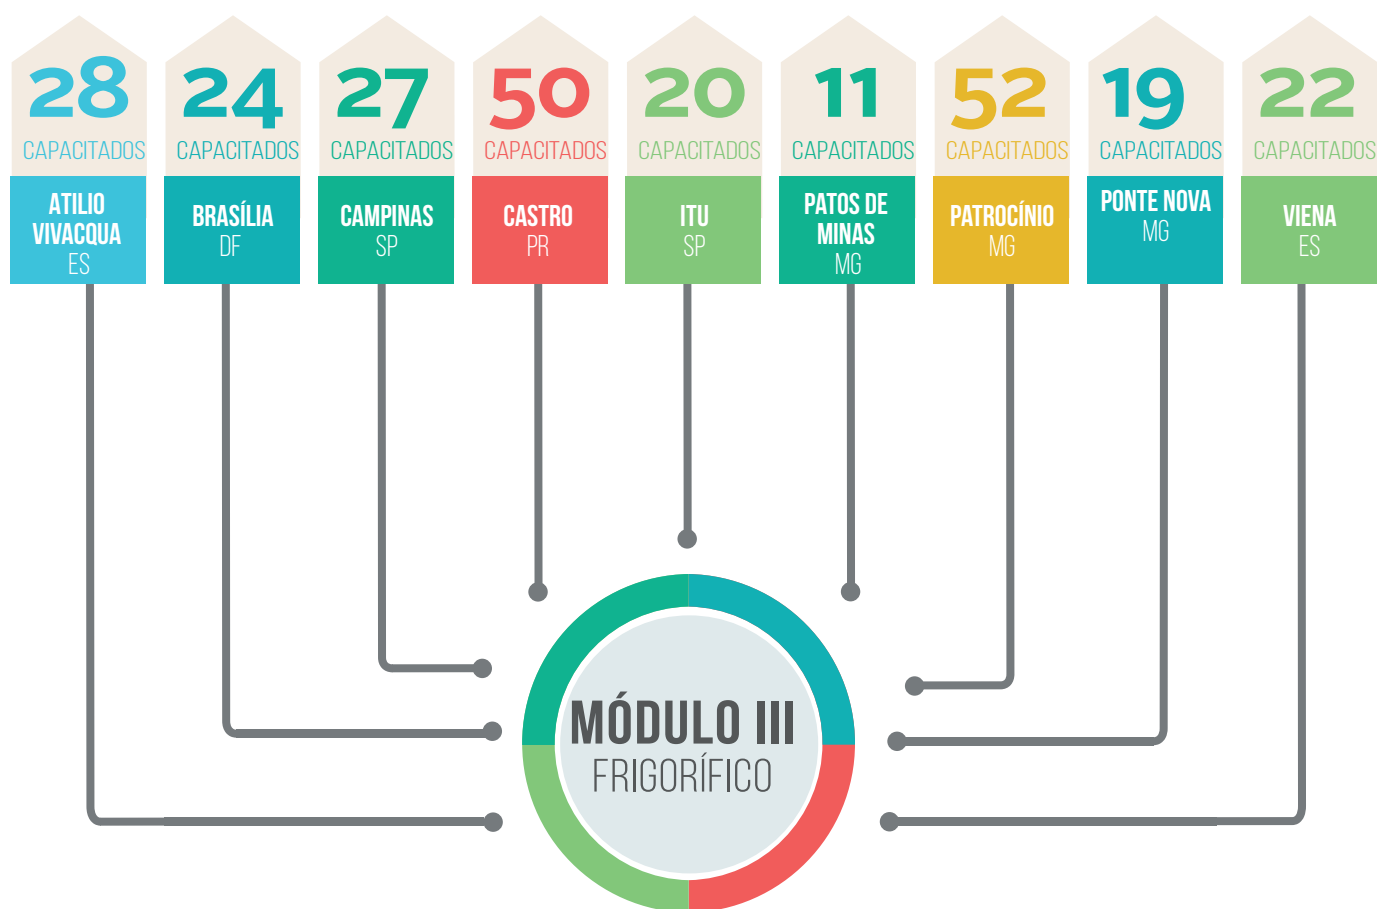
28
CAPACITADOS
ATILIO VIVACQUA
ES

24
CAPACITADOS
BRASÍLIA
DF

27
CAPACITADOS
CAMPINAS
SP

50
CAPACITADOS
CASTRO
PR

20
CAPACITADOS
ITU
SP

11
CAPACITADOS
PATOS DE MINAS
MG

52
CAPACITADOS
PATROCÍNIO
MG

19
CAPACITADOS
PONTE NOVA
MG

22
CAPACITADOS
VIENA
ES

MÓDULO III
FRIGORÍFICO